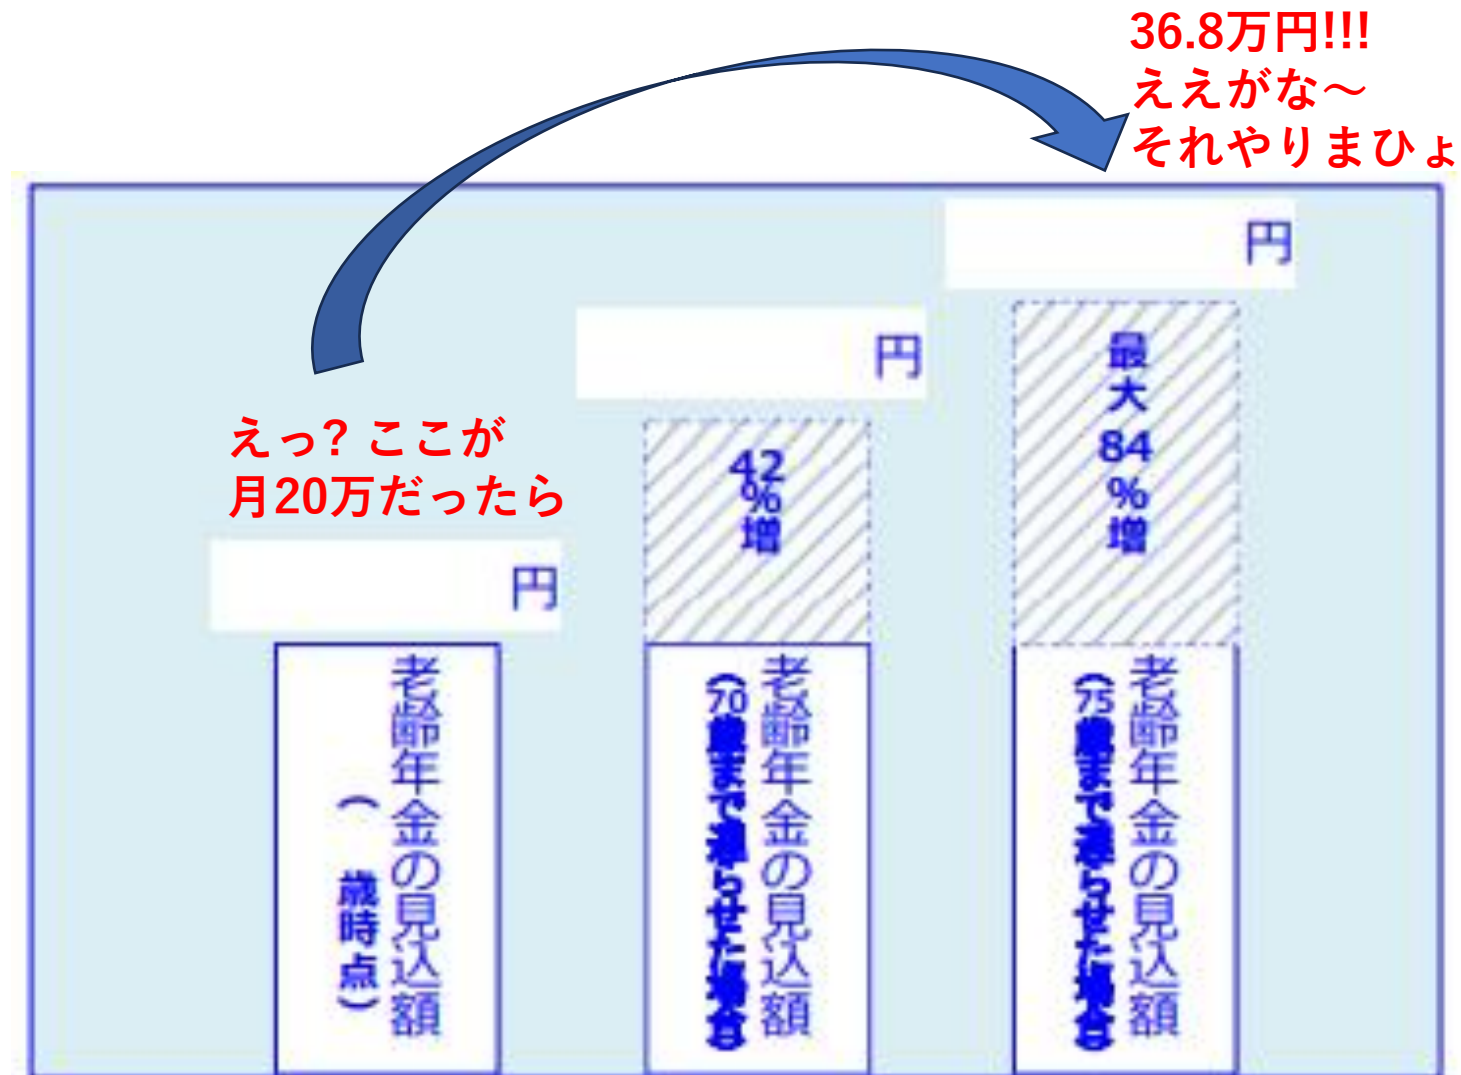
36.8万円!!!
ええがな～
それやりまひょ

円

円

最大84%増

42%増

えっ? ここが
月20万だったら

円

老齢年金の見込額（　歳時点）

老齢年金の見込額（70歳まで遅らせた場合）

老齢年金の見込額（75歳まで遅らせた場合）